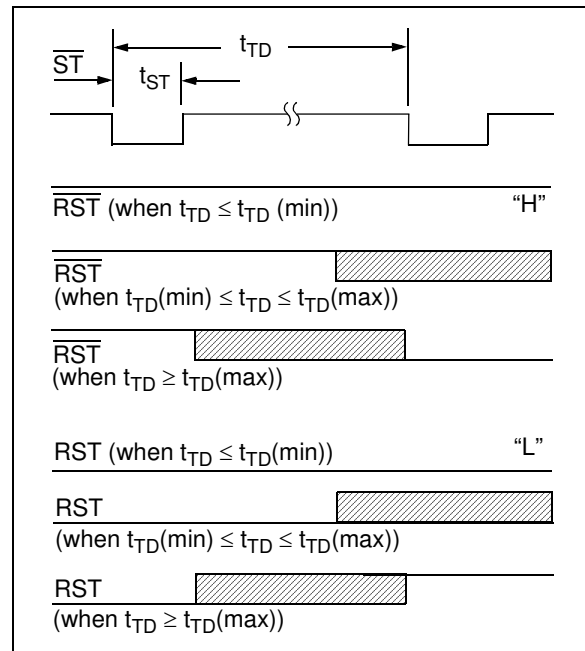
$\overline{ST}$

$t_{TD}$

$t_{ST}$

$\overline{RST}$ (when $t_{TD} \leq t_{TD}$ (min))

"H"

$\overline{RST}$
(when $t_{TD}$(min) $\leq t_{TD} \leq t_{TD}$(max))

$\overline{RST}$
(when $t_{TD} \geq t_{TD}$(max))

RST (when $t_{TD} \leq t_{TD}$(min))

"L"

RST
(when $t_{TD}$(min) $\leq t_{TD} \leq t_{TD}$(max))

RST
(when $t_{TD} \geq t_{TD}$(max))